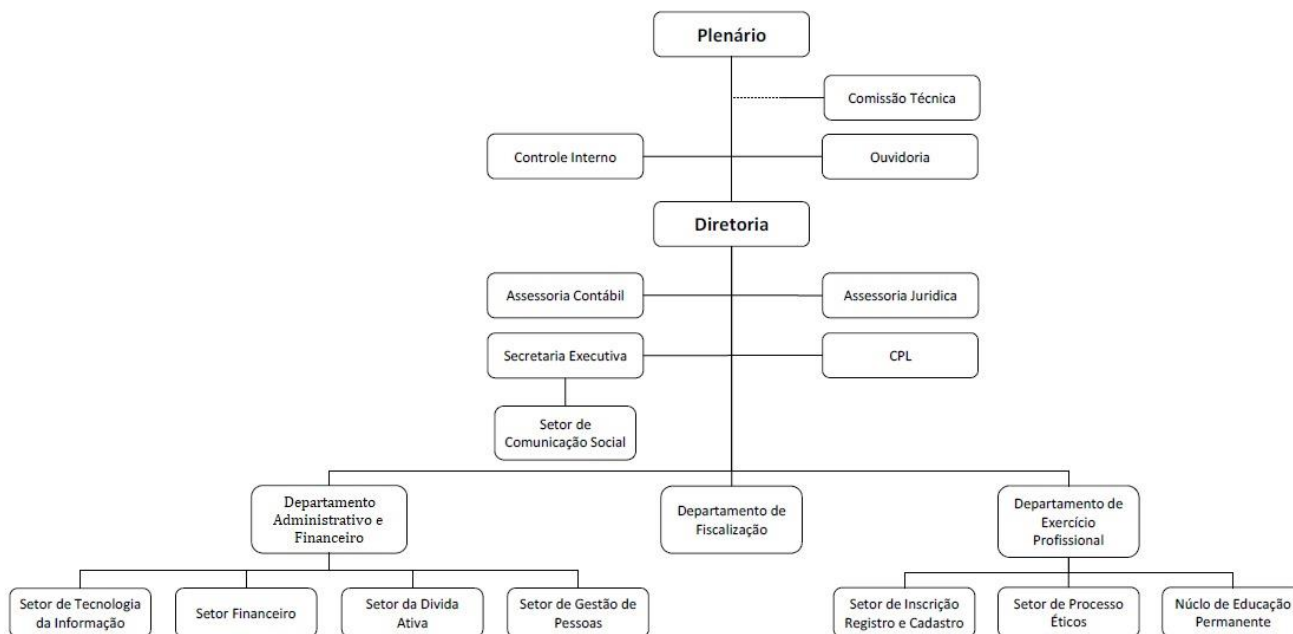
Plenário

Comissão Técnica

Controle Interno

Ouvidoria

Diretoria

Assessoria Contábil

Assessoria Juridica

Secretaria Executiva

CPL

Setor de Comunicação Social

Departamento Administrativo e Financeiro

Departamento de Fiscalização

Departamento de Exercício Profissional

Setor de Tecnologia da Informação

Setor Financeiro

Setor da Divida Ativa

Setor de Gestão de Pessoas

Setor de Inscrição Registro e Cadastro

Setor de Processo Éticos

Núcleo de Educação Permanente